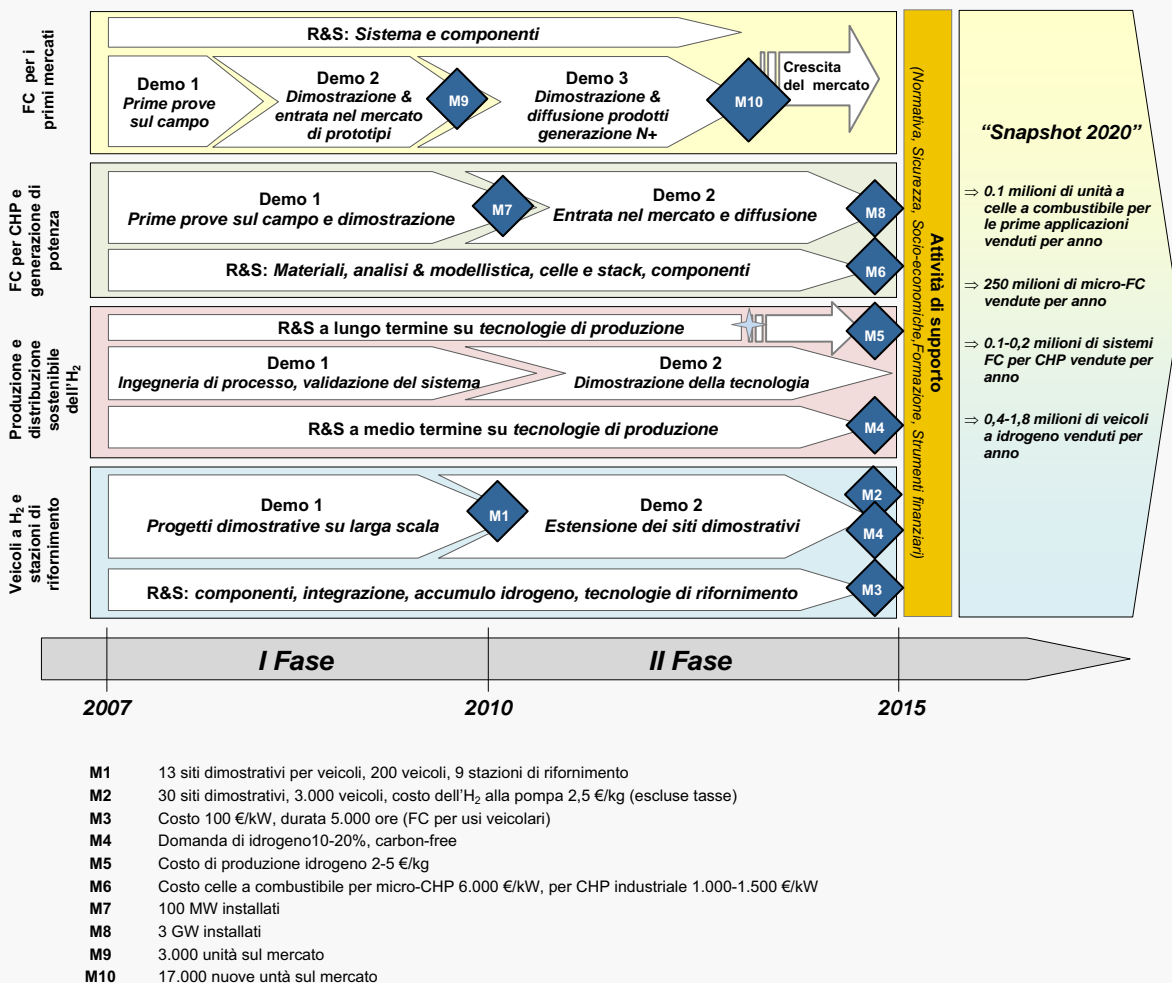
FC per i primi mercati

R&S: *Sistema e componenti*

Demo 1 *Prime prove sul campo*

Demo 2 *Dimostrazione & entrata nel mercato di prototipi*

M9

Demo 3 *Dimostrazione & diffusione prodotti generazione N+*

M10

Crescita del mercato

FC per CHP e generazione di potenza

Demo 1 *Prime prove sul campo e dimostrazione*

M7

Demo 2 *Entrata nel mercato e diffusione*

M8

R&S: *Materiali, analisi & modellistica, celle e stack, componenti*

M6

Produzione e distribuzione sostenibile dell'$H_2$

R&S a lungo termine su *tecnologie di produzione*

M5

Demo 1 *Ingegneria di processo, validazione del sistema*

Demo 2 *Dimostrazione della tecnologia*

R&S a medio termine su *tecnologie di produzione*

M4

Veicoli a $H_2$ e stazioni di rifornimento

Demo 1 *Progetti dimostrative su larga scala*

M1

Demo 2 *Estensione dei siti dimostrativi*

M2

M4

R&S: *componenti, integrazione, accumulo idrogeno, tecnologie di rifornimento*

M3

Attività di supporto
(Normativa, Sicurezza, Socio-economiche,Formazione, Strumenti finanziari)

*"Snapshot 2020"*

⇒ *0.1 milioni di unità a celle a combustibile per le prime applicazioni venduti per anno*

⇒ *250 milioni di micro-FC vendute per anno*

⇒ *0.1-0,2 milioni di sistemi FC per CHP vendute per anno*

⇒ *0,4-1,8 milioni di veicoli a idrogeno venduti per anno*

*I Fase*

*II Fase*

*2007*

*2010*

*2015*

M1 13 siti dimostrativi per veicoli, 200 veicoli, 9 stazioni di rifornimento
M2 30 siti dimostrativi, 3.000 veicoli, costo dell'$H_2$ alla pompa 2,5 €/kg (escluse tasse)
M3 Costo 100 €/kW, durata 5.000 ore (FC per usi veicolari)
M4 Domanda di idrogeno10-20%, carbon-free
M5 Costo di produzione idrogeno 2-5 €/kg
M6 Costo celle a combustibile per micro-CHP 6.000 €/kW, per CHP industriale 1.000-1.500 €/kW
M7 100 MW installati
M8 3 GW installati
M9 3.000 unità sul mercato
M10 17.000 nuove untà sul mercato